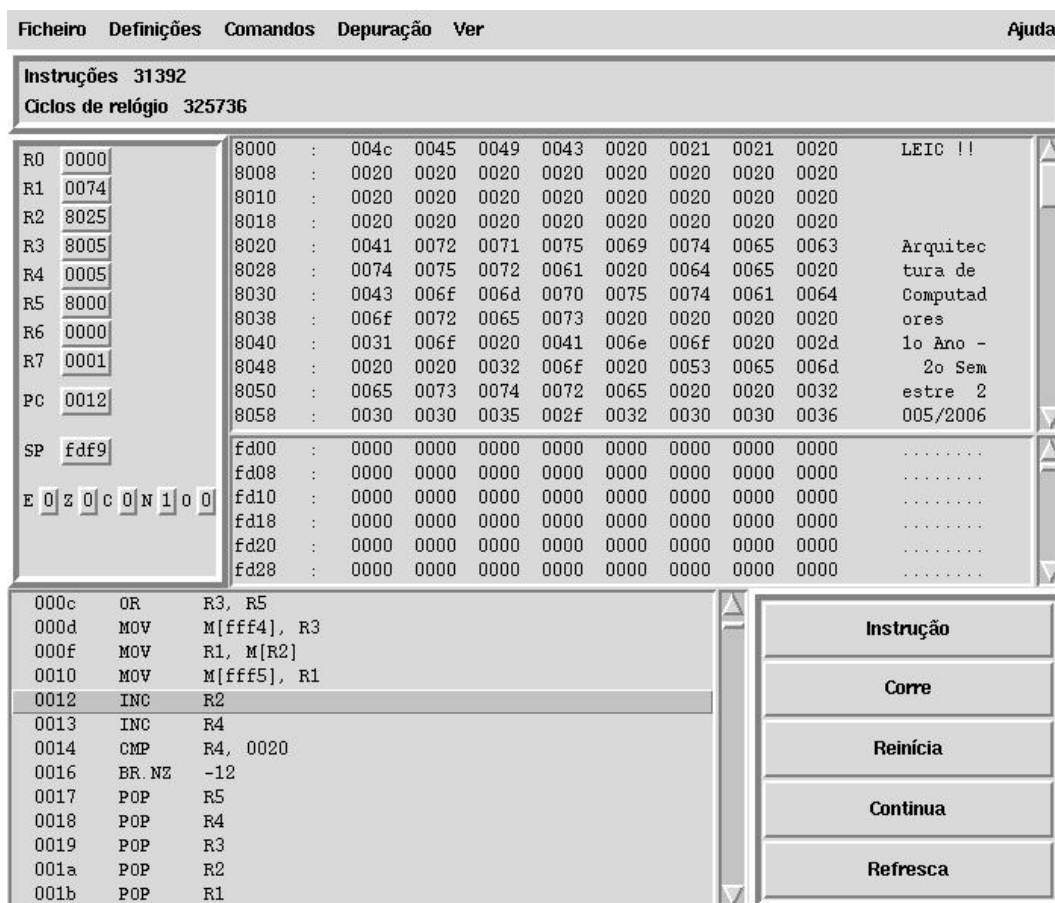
Ficheiro Definições Comandos Depuração Ver Ajuda

Instruções 31392
Ciclos de relógio 325736

R0 0000
R1 0074
R2 8025
R3 8005
R4 0005
R5 8000
R6 0000
R7 0001
PC 0012
SP fdf9

E 0 Z 0 C 0 N 1 O 0

| | | | | | | | | | | |
|---|---|---|---|---|---|---|---|---|---|---|
| 8000 | : | 004c | 0045 | 0049 | 0043 | 0020 | 0021 | 0021 | 0020 | LEIC !! |
| 8008 | : | 0020 | 0020 | 0020 | 0020 | 0020 | 0020 | 0020 | 0020 | |
| 8010 | : | 0020 | 0020 | 0020 | 0020 | 0020 | 0020 | 0020 | 0020 | |
| 8018 | : | 0020 | 0020 | 0020 | 0020 | 0020 | 0020 | 0020 | 0020 | |
| 8020 | : | 0041 | 0072 | 0071 | 0075 | 0069 | 0074 | 0065 | 0063 | Arquitec |
| 8028 | : | 0074 | 0075 | 0072 | 0061 | 0020 | 0064 | 0065 | 0020 | tura de |
| 8030 | : | 0043 | 006f | 006d | 0070 | 0075 | 0074 | 0061 | 0064 | Computad |
| 8038 | : | 006f | 0072 | 0065 | 0073 | 0020 | 0020 | 0020 | 0020 | ores |
| 8040 | : | 0031 | 006f | 0020 | 0041 | 006e | 006f | 0020 | 002d | 1o Ano - |
| 8048 | : | 0020 | 0020 | 0032 | 006f | 0020 | 0053 | 0065 | 006d | 2o Sem |
| 8050 | : | 0065 | 0073 | 0074 | 0072 | 0065 | 0020 | 0020 | 0032 | estre 2 |
| 8058 | : | 0030 | 0030 | 0035 | 002f | 0032 | 0030 | 0030 | 0036 | 005/2006 |

| | | | | | | | | | | |
|---|---|---|---|---|---|---|---|---|---|---|
| fd00 | : | 0000 | 0000 | 0000 | 0000 | 0000 | 0000 | 0000 | 0000 | ........ |
| fd08 | : | 0000 | 0000 | 0000 | 0000 | 0000 | 0000 | 0000 | 0000 | ........ |
| fd10 | : | 0000 | 0000 | 0000 | 0000 | 0000 | 0000 | 0000 | 0000 | ........ |
| fd18 | : | 0000 | 0000 | 0000 | 0000 | 0000 | 0000 | 0000 | 0000 | ........ |
| fd20 | : | 0000 | 0000 | 0000 | 0000 | 0000 | 0000 | 0000 | 0000 | ........ |
| fd28 | : | 0000 | 0000 | 0000 | 0000 | 0000 | 0000 | 0000 | 0000 | ........ |

000c OR R3, R5
000d MOV M[fff4], R3
000f MOV R1, M[R2]
0010 MOV M[fff5], R1
0012 INC R2
0013 INC R4
0014 CMP R4, 0020
0016 BR.NZ -12
0017 POP R5
0018 POP R4
0019 POP R3
001a POP R2
001b POP R1

Instrução
Corre
Reinícia
Continua
Refresca